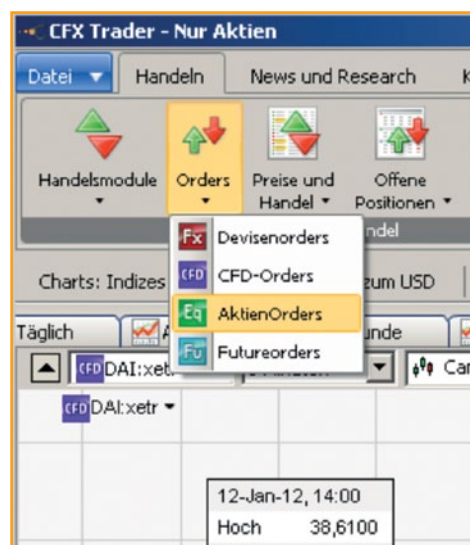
CFX Trader - Nur Aktien

Datei ▼ Handeln News und Research K

Handelsmodule ▼ Orders ▼ Preise und Handel ▼ Offene Positionen ▼

ndel

Fx Devisenorders
CFD CFD-Orders
Eq AktienOrders
Fu Futureorders

Charts: Indizes zum USD

Täglich A unde

CFD DAI:xetr Car

CFD DAI:xetr ▼

12-Jan-12, 14:00
Hoch 38,6100